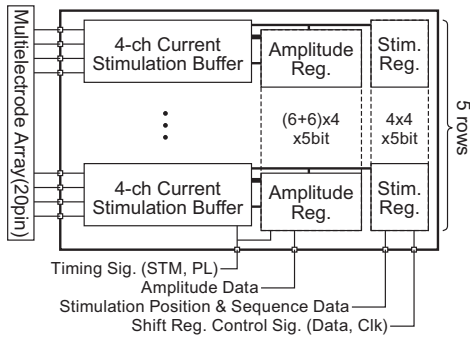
Multielectrode Array(20pin)

4-ch Current Stimulation Buffer

Amplitude Reg.

Stim. Reg.

(6+6)x4 x5bit

4x4 x5bit

5 rows

4-ch Current Stimulation Buffer

Amplitude Reg.

Stim. Reg.

Timing Sig. (STM, PL)
Amplitude Data
Stimulation Position & Sequence Data
Shift Reg. Control Sig. (Data, Clk)